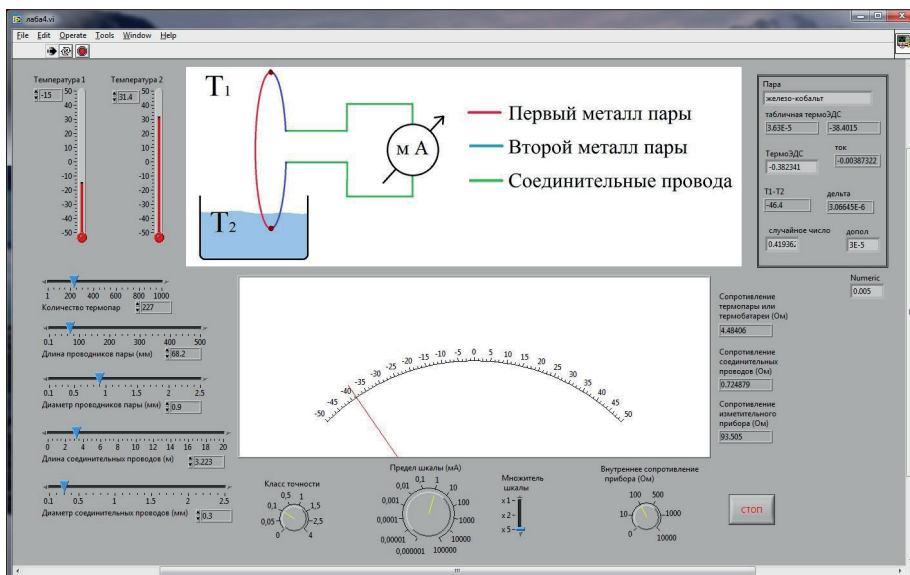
лаба4.vi

File Edit Operate Tools Window Help

Температура 1

-15

50 40 30 20 10 0 -10 -20 -30 -40 -50

Температура 2

31.4

50 40 30 20 10 0 -10 -20 -30 -40 -50

$T_1$

$T_2$

м A

Первый металл пары

Второй металл пары

Соединительные провода

Пара

железо-кобальт

табличная термоЭДС

3.63E-5

-38.4015

ТермоЭДС

-0.382341

ток

-0.00387322

T1-T2

-46.4

дельта

3.06645E-6

случайное число

0.41936:

допол

3E-5

Numeric

0.005

1 200 400 600 800 1000

Количество термопар

227

0.1 100 200 300 400 500

Длина проводников пары (мм)

68.2

0.1 0.5 1 1.5 2 2.5

Диаметр проводников пары (мм)

0.9

0 2 4 6 8 10 12 14 16 18 20

Длина соединительных проводов (м)

3.223

0.1 0.5 1 1.5 2 2.5

Диаметр соединительных проводов (мм)

0.3

-50 -45 -40 -35 -30 -25 -20 -15 -10 -5 0 5 10 15 20 25 30 35 40 45 50

Сопротивление термопары или термобатареи (Ом)

4.48406

Сопротивление соединительных проводов (Ом)

0.724879

Сопротивление изметительного прибора (Ом)

93.505

Класс точности

0 0,05 0,1 0,5 1 1,5 2,5 4

Предел шкалы (мА)

0,000001 0,00001 0,0001 0,001 0,01 0,1 1 10 100 1000 10000 100000

Множитель шкалы

x1 x2 x5

Внутреннее сопротивление прибора (Ом)

0 10 100 500 1000 10000

стоп